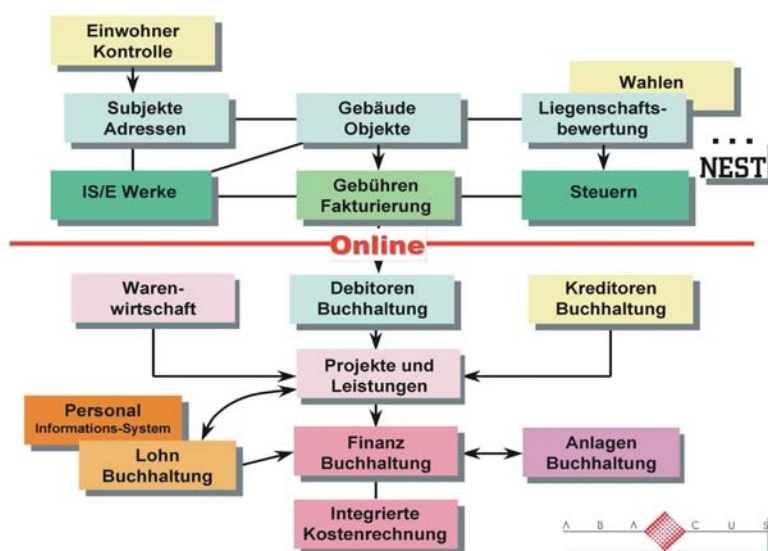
Einwohner Kontrolle

Wahlen

Subjekte Adressen

Gebäude Objekte

Liegenschafts-bewertung

...
NEST

IS/E Werke

Gebühren Fakturierung

Steuern

Online

Waren-wirtschaft

Debitoren Buchhaltung

Kreditoren Buchhaltung

Projekte und Leistungen

Personal Informations-System

Lohn Buchhaltung

Finanz Buchhaltung

Anlagen Buchhaltung

Integrierte Kostenrechnung

A B A C U S